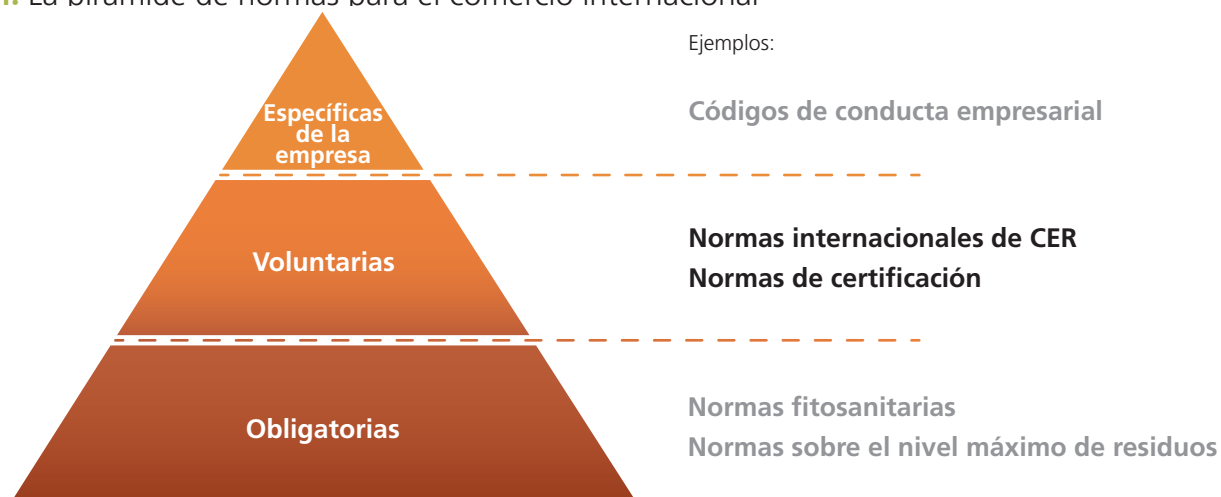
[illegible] La pirámide de normas para el comercio internacional

Específicas de la empresa

Voluntarias

Obligatorias

Ejemplos:

Códigos de conducta empresarial

Normas internacionales de CER
Normas de certificación

Normas fitosanitarias
Normas sobre el nivel máximo de residuos